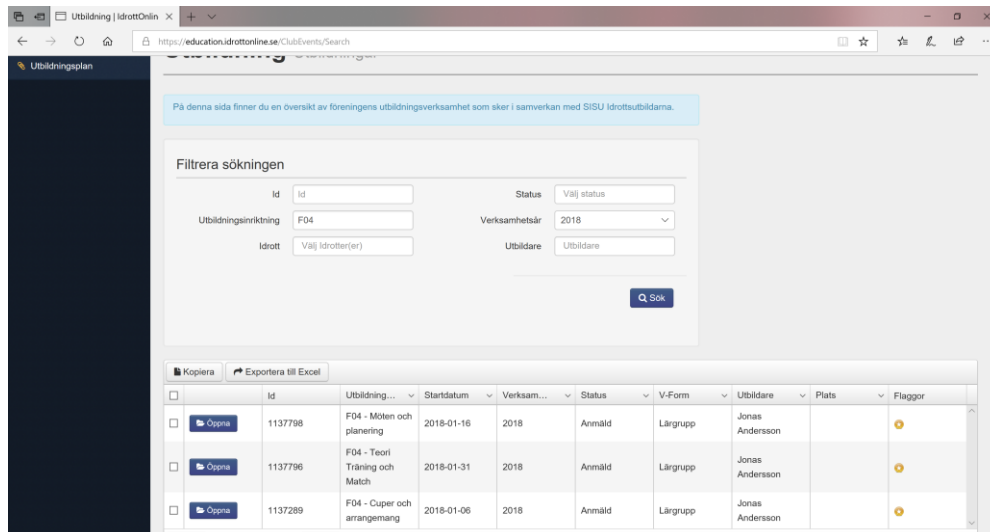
Utbildning | IdrottOnlin ×

https://education.idrottonline.se/ClubEvents/Search

Utbildningsplan

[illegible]

På denna sida finner du en översikt av föreningens utbildningsverksamhet som sker i samverkan med SISU Idrottsutbildarna.

Filtrera sökningen

Id Id

Status Välj status

Utbildningsinriktning F04

Verksamhetsår 2018

Idrott Välj idrotter(er)

Utbildare Utbildare

Sök

Kopiera

Exportera till Excel

| | | Id | Utbildning... | Startdatum | Verksam... | Status | V-Form | Utbildare | Plats | Flaggor |
|---|---|---|---|---|---|---|---|---|---|---|
| ☐ | Öppna | 1137798 | F04 - Möten och planering | 2018-01-16 | 2018 | Anmäld | Lärgrupp | Jonas Andersson | | |
| ☐ | Öppna | 1137796 | F04 - Teori Träning och Match | 2018-01-31 | 2018 | Anmäld | Lärgrupp | Jonas Andersson | | |
| ☐ | Öppna | 1137289 | F04 - Cuper och arrangemang | 2018-01-06 | 2018 | Anmäld | Lärgrupp | Jonas Andersson | | |